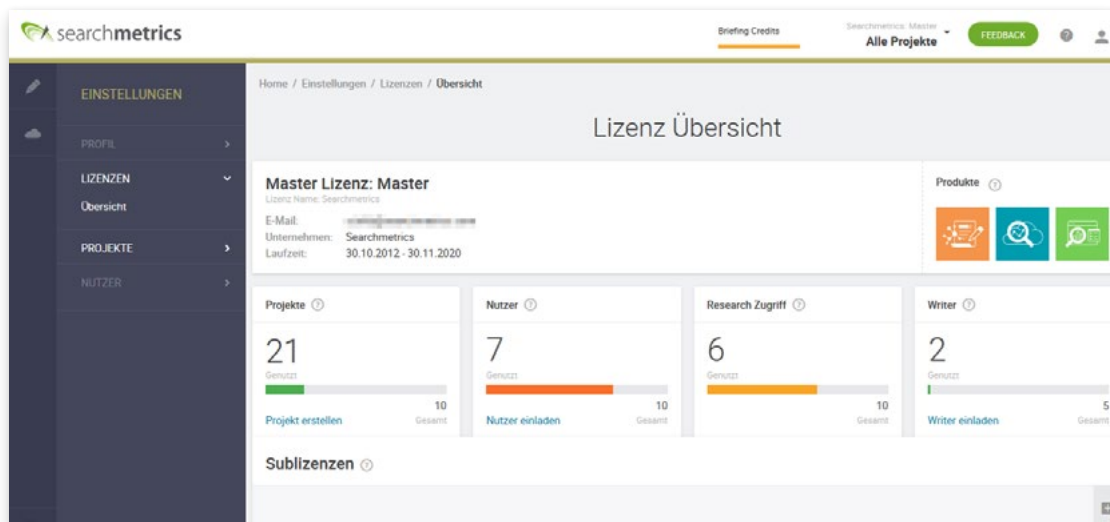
searchmetrics

Briefing Credits

Searchmetrics: Master
Alle Projekte

FEEDBACK

EINSTELLUNGEN

PROFIL

LIZENZEN
Übersicht

PROJEKTE

NUTZER

Home / Einstellungen / Lizenzen / Übersicht

Lizenz Übersicht

Master Lizenz: Master
Lizenz Name: Searchmetrics
E-Mail: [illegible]
Unternehmen: Searchmetrics
Laufzeit: 30.10.2012 - 30.11.2020

Produkte

Projekte
21
Genutzt
10
Gesamt
Projekt erstellen

Nutzer
7
Genutzt
10
Gesamt
Nutzer einladen

Research Zugriff
6
Genutzt
10
Gesamt

Writer
2
Genutzt
5
Gesamt
Writer einladen

Sublizenzen